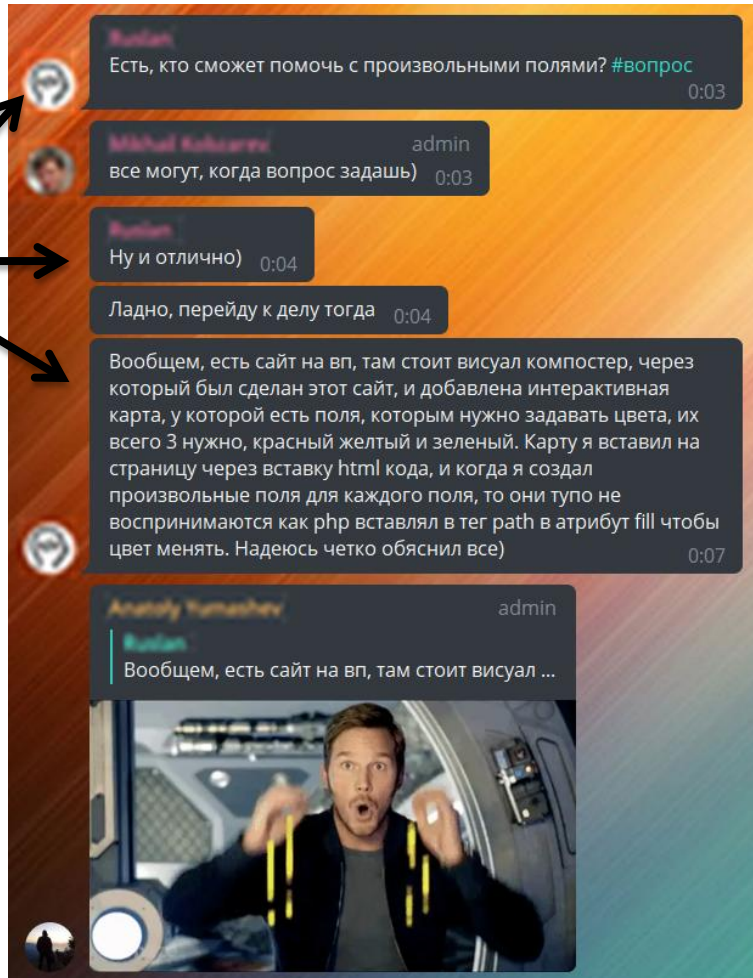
Ruslan
Есть, кто сможет помочь с произвольными полями? #вопрос
0:03

Mikhail Kolsarev admin
все могут, когда вопрос задашь)
0:03

Ruslan
Ну и отлично)
0:04

Ладно, перейду к делу тогда
0:04

Вообщем, есть сайт на вп, там стоит висуал компостер, через который был сделан этот сайт, и добавлена интерактивная карта, у которой есть поля, которым нужно задавать цвета, их всего 3 нужно, красный желтый и зеленый. Карту я вставил на страницу через вставку html кода, и когда я создал произвольные поля для каждого поля, то они тупо не воспринимаются как php вставлял в тег path в атрибут fill чтобы цвет менять. Надеюсь четко обяснил все)
0:07

Anatoly Yumashev admin
Ruslan
Вообщем, есть сайт на вп, там стоит висуал ...